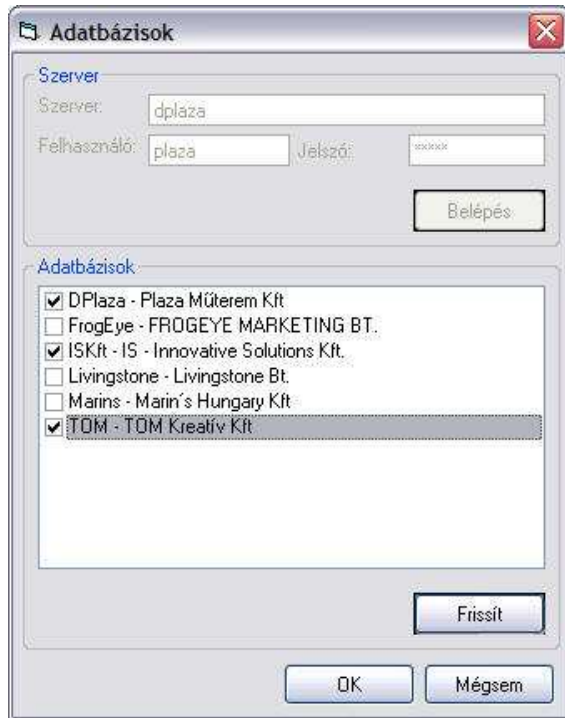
Adatbázisok

Szerver
Szerver: dplaza
Felhasználó: plaza Jelszó: *****
Belépés

Adatbázisok
DPlaza - Plaza Műterem Kft
FrogEye - FROGEYE MARKETING BT.
ISKft - IS - Innovative Solutions Kft.
Livingstone - Livingstone Bt.
Marins - Marin´s Hungary Kft
TOM - TOM Kreatív Kft

Frissít

OK Mégsem